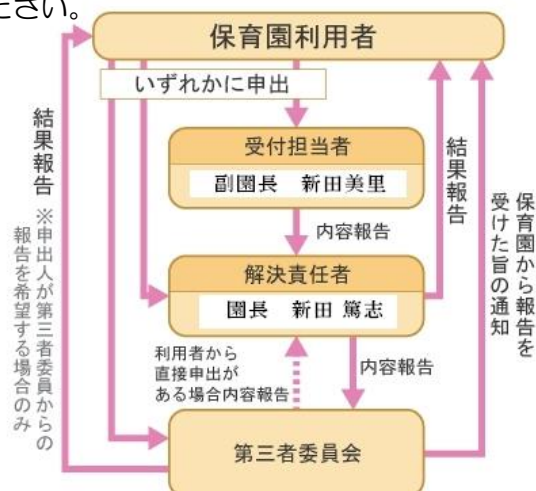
ださい。

保育園利用者

いずれかに申出

受付担当者
副園長　新田美里

内容報告

解決責任者
園長　新田 篤志

利用者から直接申出がある場合内容報告

内容報告

第三者委員会

結果報告
※申出人が第三者委員からの報告を希望する場合のみ

結果報告

保育園から報告を受けた旨の通知